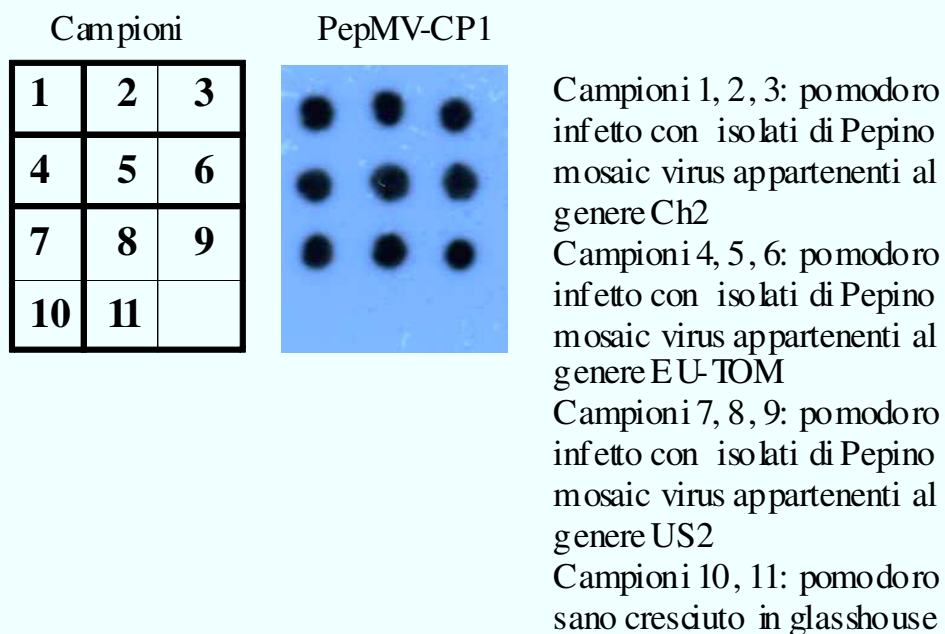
Campioni

| 1 | 2 | 3 |
|---|---|---|
| 4 | 5 | 6 |
| 7 | 8 | 9 |
| 10 | 11 | |

PepMV-CP1

Campioni 1, 2, 3: pomodoro infetto con isolati di Pepino mosaic virus appartenenti al genere Ch2
Campioni 4, 5, 6: pomodoro infetto con isolati di Pepino mosaic virus appartenenti al genere EU-TOM
Campioni 7, 8, 9: pomodoro infetto con isolati di Pepino mosaic virus appartenenti al genere US2
Campioni 10, 11: pomodoro sano cresciuto in glasshouse